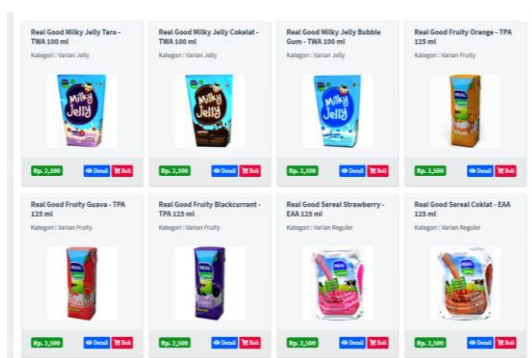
Real Good Milky Jelly Taro - TWA 100 ml

Kategori : Varian Jelly

Milky Jelly

Rp. 2,100

Detail

Beli

Real Good Milky Jelly Cokelat - TWA 100 ml

Kategori : Varian Jelly

Milky Jelly

Rp. 2,100

Detail

Beli

Real Good Milky Jelly Bubble Gum - TWA 100 ml

Kategori : Varian Jelly

Milky Jelly

Rp. 2,100

Detail

Beli

Real Good Fruity Orange - TPA 125 ml

Kategori : Varian Fruity

Rp. 2,500

Detail

Beli

Real Good Fruity Guava - TPA 125 ml

Kategori : Varian Fruity

Rp. 2,500

Detail

Beli

Real Good Fruity Blackcurrant - TPA 125 ml

Kategori : Varian Fruity

Rp. 2,500

Detail

Beli

Real Good Sereal Strawberry - EAA 125 ml

Kategori : Varian Reguler

Rp. 2,500

Detail

Beli

Real Good Sereal Coklat - EAA 125 ml

Kategori : Varian Reguler

Rp. 2,500

Detail

Beli